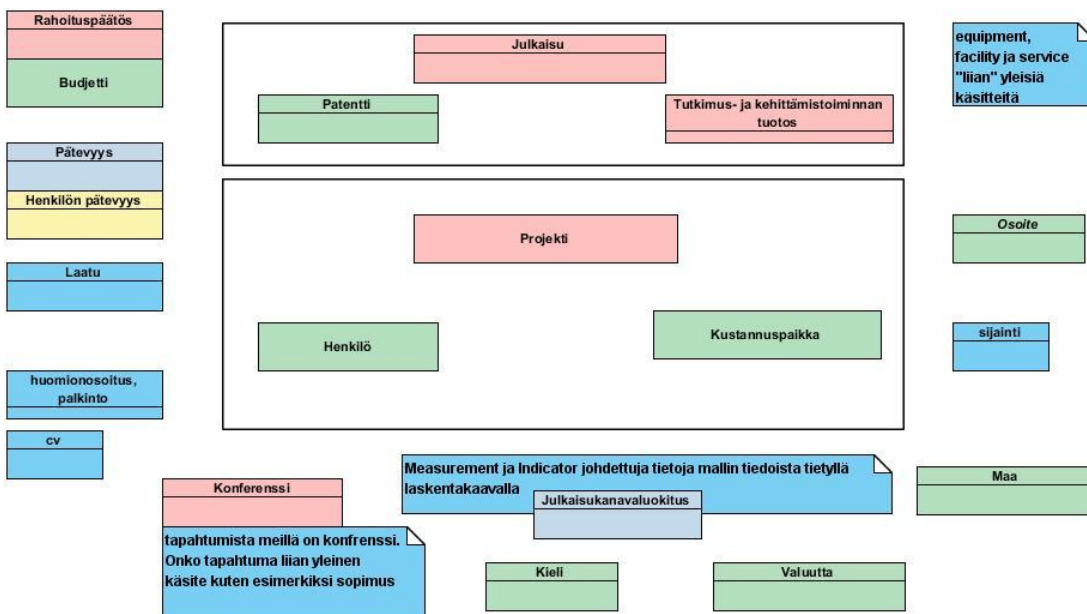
Rahoituspäätös

Budjetti

Julkaisu

Patentti

Tutkimus- ja kehittämistoiminnan tuotos

equipment, facility ja service "liian" yleisiä käsitteitä

Pätevyys

Henkilön pätevyys

Projekti

Osoite

Laatu

Henkilö

Kustannuspaikka

sijainti

huomionosoitus, palkinto

cv

Measurement ja Indicator johdettuja tietoja mallin tiedoista tietyllä laskentakaavalla

Konferenssi

Julkaisukanavaluokitus

Maa

tapahtumista meillä on konfrenssi. Onko tapahtuma liian yleinen käsite kuten esimerkiksi sopimus

Kieli

Valuutta